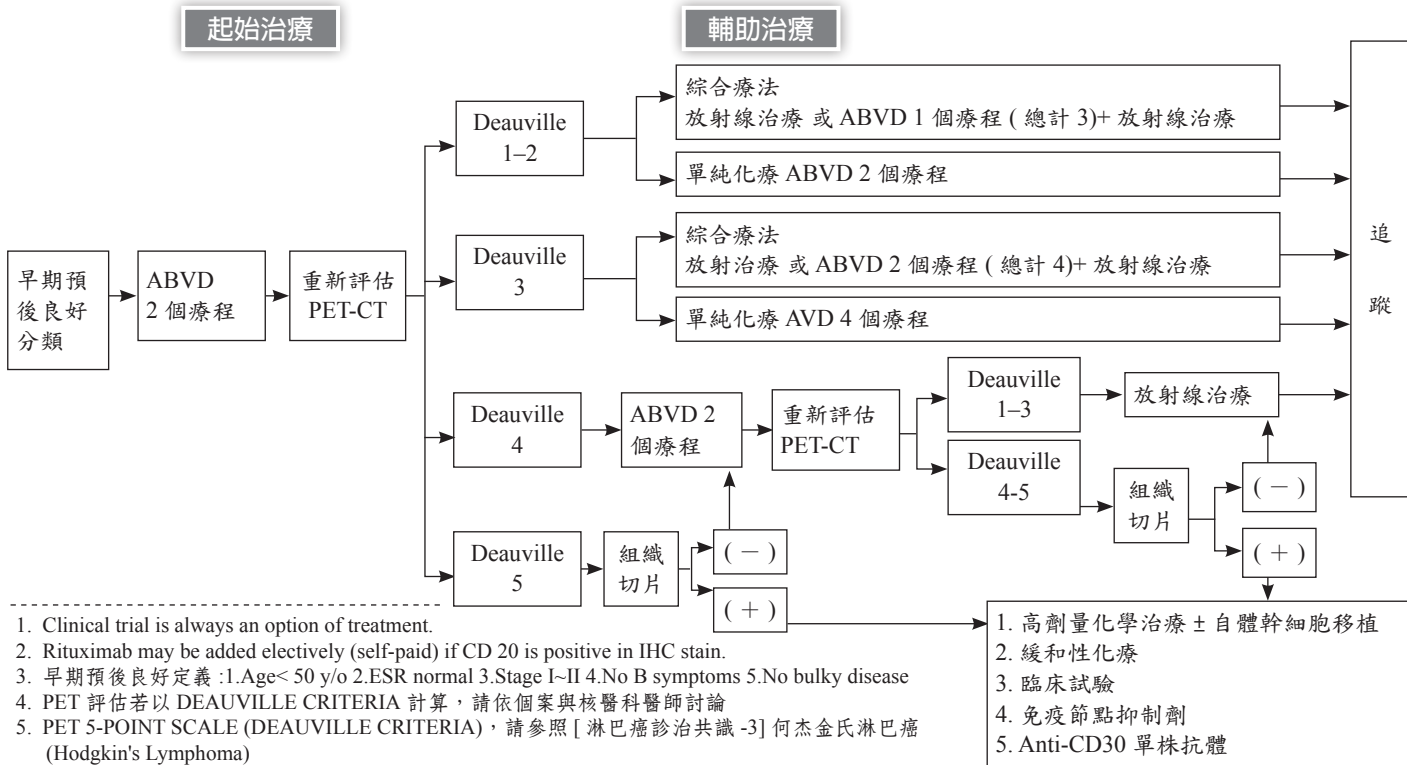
起始治療

輔助治療

早期預後良好分類

ABVD 2 個療程

重新評估 PET-CT

Deauville 1–2

綜合療法
放射線治療 或 ABVD 1 個療程 ( 總計 3)+ 放射線治療

單純化療 ABVD 2 個療程

Deauville 3

綜合療法
放射治療 或 ABVD 2 個療程 ( 總計 4)+ 放射線治療

單純化療 AVD 4 個療程

追蹤

Deauville 4

ABVD 2 個療程

重新評估 PET-CT

Deauville 1–3

放射線治療

Deauville 4-5

組織切片

( − )

( + )

Deauville 5

組織切片

( − )

( + )

1. 高劑量化學治療 ± 自體幹細胞移植
2. 緩和性化療
3. 臨床試驗
4. 免疫節點抑制劑
5. Anti-CD30 單株抗體

1. Clinical trial is always an option of treatment.
2. Rituximab may be added electively (self-paid) if CD 20 is positive in IHC stain.
3. 早期預後良好定義 :1.Age< 50 y/o 2.ESR normal 3.Stage I~II 4.No B symptoms 5.No bulky disease
4. PET 評估若以 DEAUVILLE CRITERIA 計算，請依個案與核醫科醫師討論
5. PET 5-POINT SCALE (DEAUVILLE CRITERIA)，請參照 [ 淋巴癌診治共識 -3] 何杰金氏淋巴癌 (Hodgkin's Lymphoma)